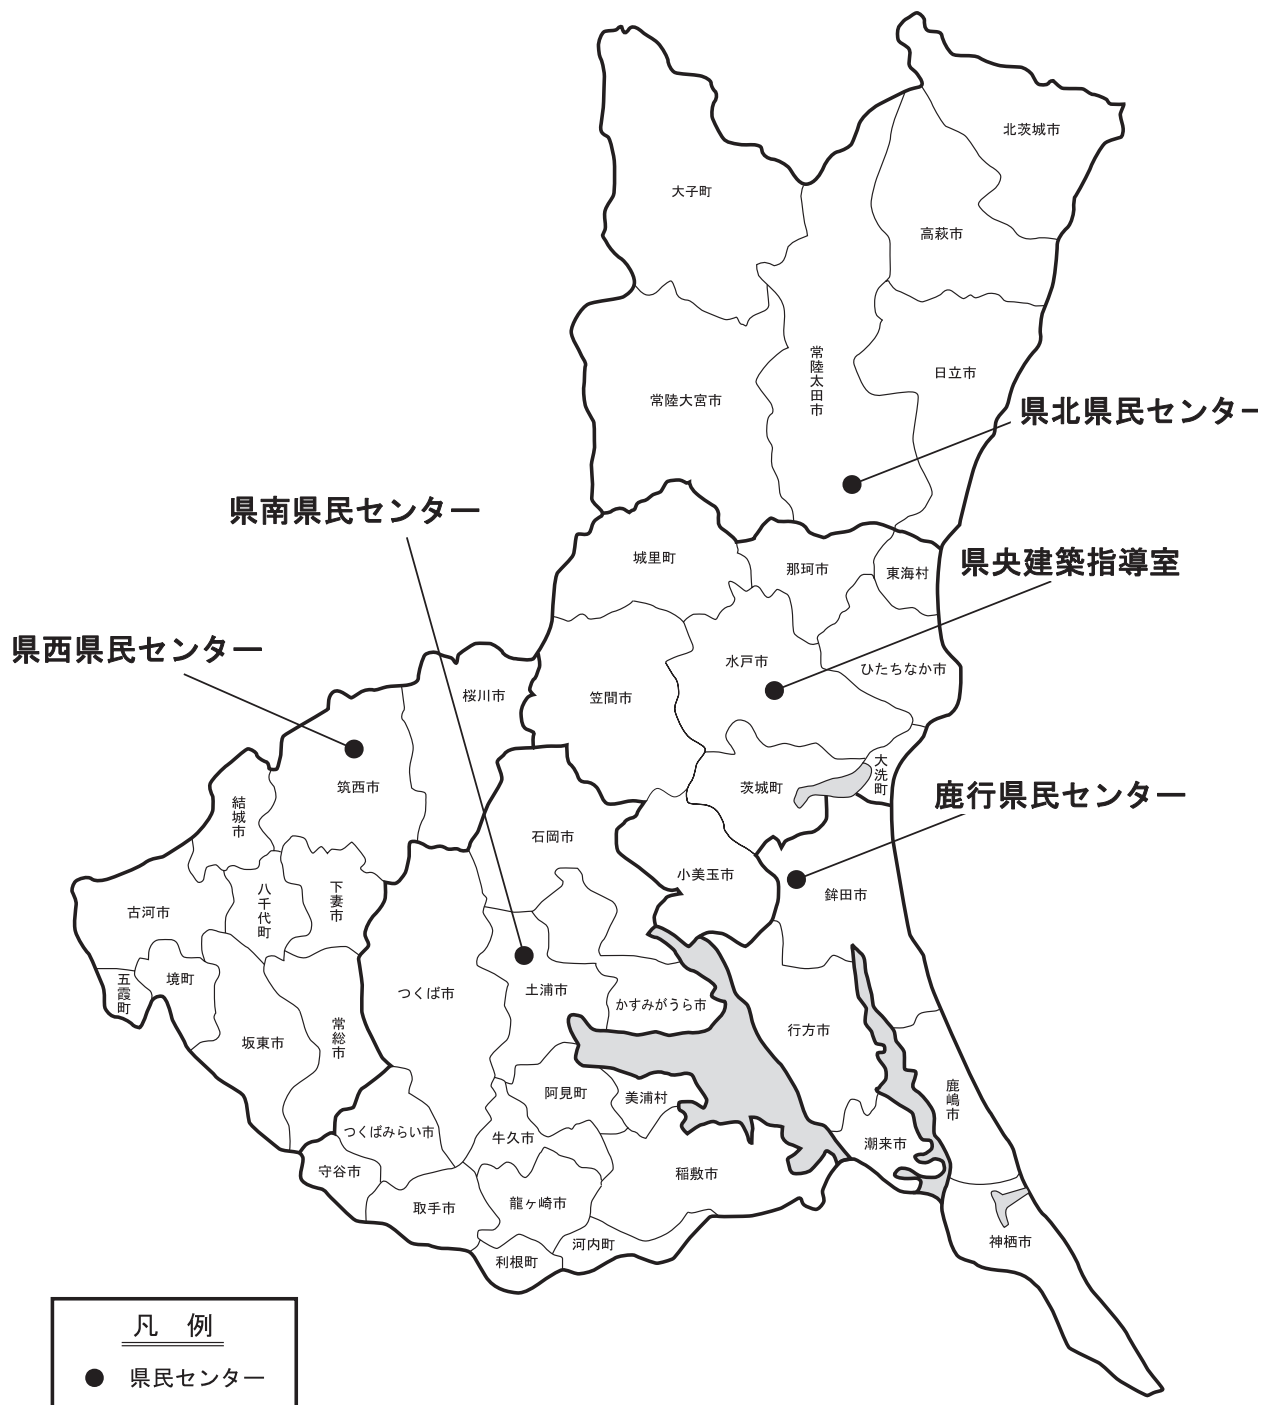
北茨城市
大子町
高萩市
常陸太田市
日立市
常陸大宮市
県北県民センター
県南県民センター
城里町
那珂市
東海村
県央建築指導室
県西県民センター
水戸市
ひたちなか市
桜川市
笠間市
大洗町
茨城町
鹿行県民センター
筑西市
結城市
石岡市
小美玉市
鉾田市
八千代町
下妻市
古河市
つくば市
土浦市
かすみがうら市
五霞町
境町
常総市
行方市
坂東市
阿見町
美浦村
鹿嶋市
つくばみらい市
牛久市
潮来市
守谷市
龍ケ崎市
稲敷市
取手市
河内町
神栖市
利根町
凡　例
県民センター